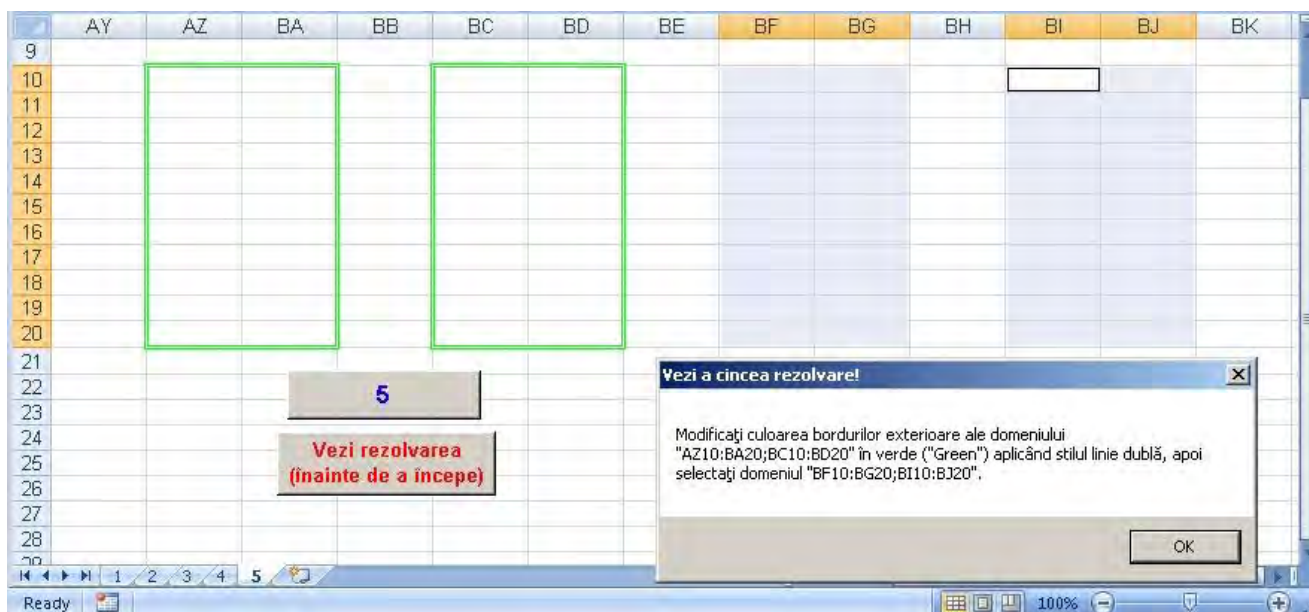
| | AY | AZ | BA | BB | BC | BD | BE | BF | BG | BH | BI | BJ | BK |
|---|---|---|---|---|---|---|---|---|---|---|---|---|---|
| 9 | | | | | | | | | | | | | |
| 10 | | | | | | | | | | | | | |
| 11 | | | | | | | | | | | | | |
| 12 | | | | | | | | | | | | | |
| 13 | | | | | | | | | | | | | |
| 14 | | | | | | | | | | | | | |
| 15 | | | | | | | | | | | | | |
| 16 | | | | | | | | | | | | | |
| 17 | | | | | | | | | | | | | |
| 18 | | | | | | | | | | | | | |
| 19 | | | | | | | | | | | | | |
| 20 | | | | | | | | | | | | | |
| 21 | | | | | | | | | | | | | |
| 22 | | | | | | | | | | | | | |
| 23 | | | | | | | | | | | | | |
| 24 | | | | | | | | | | | | | |
| 25 | | | | | | | | | | | | | |
| 26 | | | | | | | | | | | | | |
| 27 | | | | | | | | | | | | | |
| 28 | | | | | | | | | | | | | |

5

Vezi rezolvarea (înainte de a începe)

Vezi a cincea rezolvare!

Modificaţi culoarea bordurilor exterioare ale domeniului "AZ10:BA20;BC10:BD20" în verde ("Green") aplicând stilul linie dublă, apoi selectaţi domeniul "BF10:BG20;BI10:BJ20".

OK

1 2 3 4 5

Ready

100%